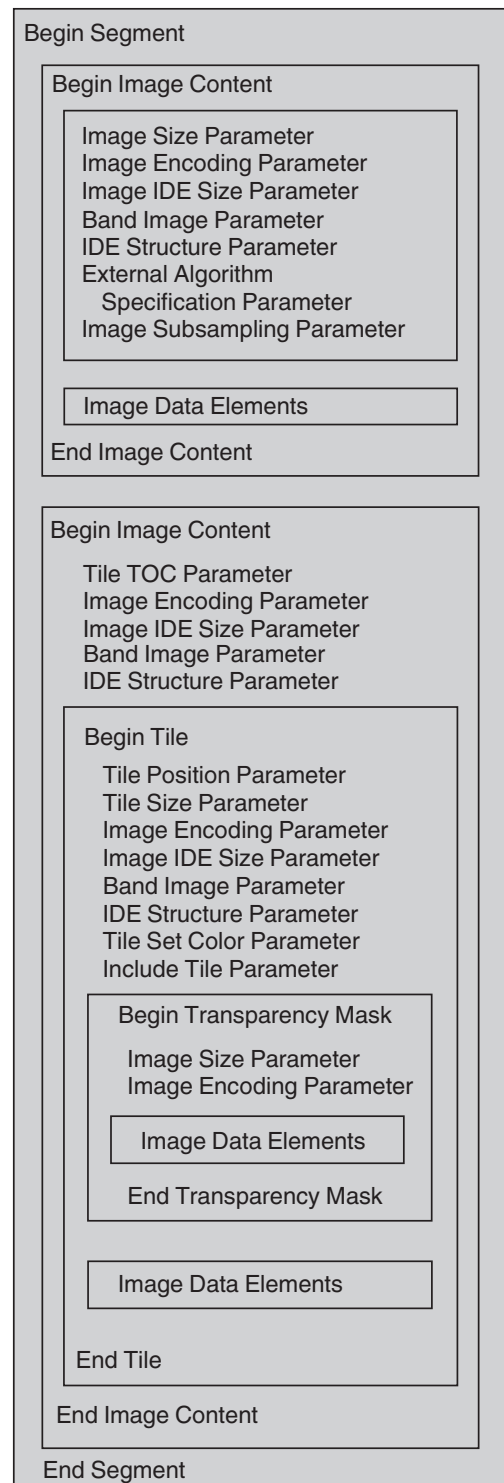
Begin Segment

Begin Image Content

Image Size Parameter
Image Encoding Parameter
Image IDE Size Parameter
Band Image Parameter
IDE Structure Parameter
External Algorithm Specification Parameter
Image Subsampling Parameter

Image Data Elements

End Image Content

Begin Image Content

Tile TOC Parameter
Image Encoding Parameter
Image IDE Size Parameter
Band Image Parameter
IDE Structure Parameter

Begin Tile

Tile Position Parameter
Tile Size Parameter
Image Encoding Parameter
Image IDE Size Parameter
Band Image Parameter
IDE Structure Parameter
Tile Set Color Parameter
Include Tile Parameter

Begin Transparency Mask

Image Size Parameter
Image Encoding Parameter

Image Data Elements

End Transparency Mask

Image Data Elements

End Tile

End Image Content

End Segment